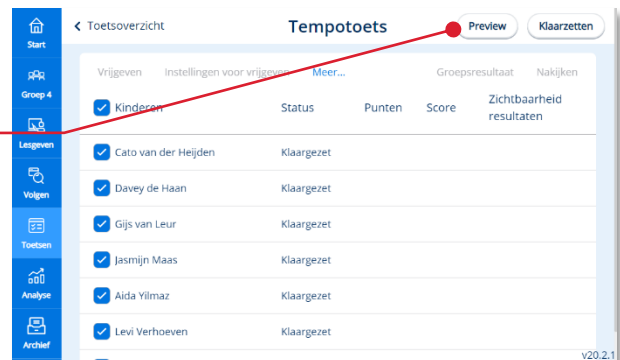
Start
Groep 4
Lesgeven
Volgen
Toetsen
Analyse
Archief

< Toetsoverzicht
Tempotoets
Preview
Klaarzetten

Vrijgeven
Instellingen voor vrijgeven
Meer...
Groepsresultaat
Nakijken

| Kinderen | Status | Punten | Score | Zichtbaarheid resultaten |
|---|---|---|---|---|
| Cato van der Heijden | Klaargezet | | | |
| Davey de Haan | Klaargezet | | | |
| Gijs van Leur | Klaargezet | | | |
| Jasmijn Maas | Klaargezet | | | |
| Aida Yilmaz | Klaargezet | | | |
| Levi Verhoeven | Klaargezet | | | |

v20.2.1